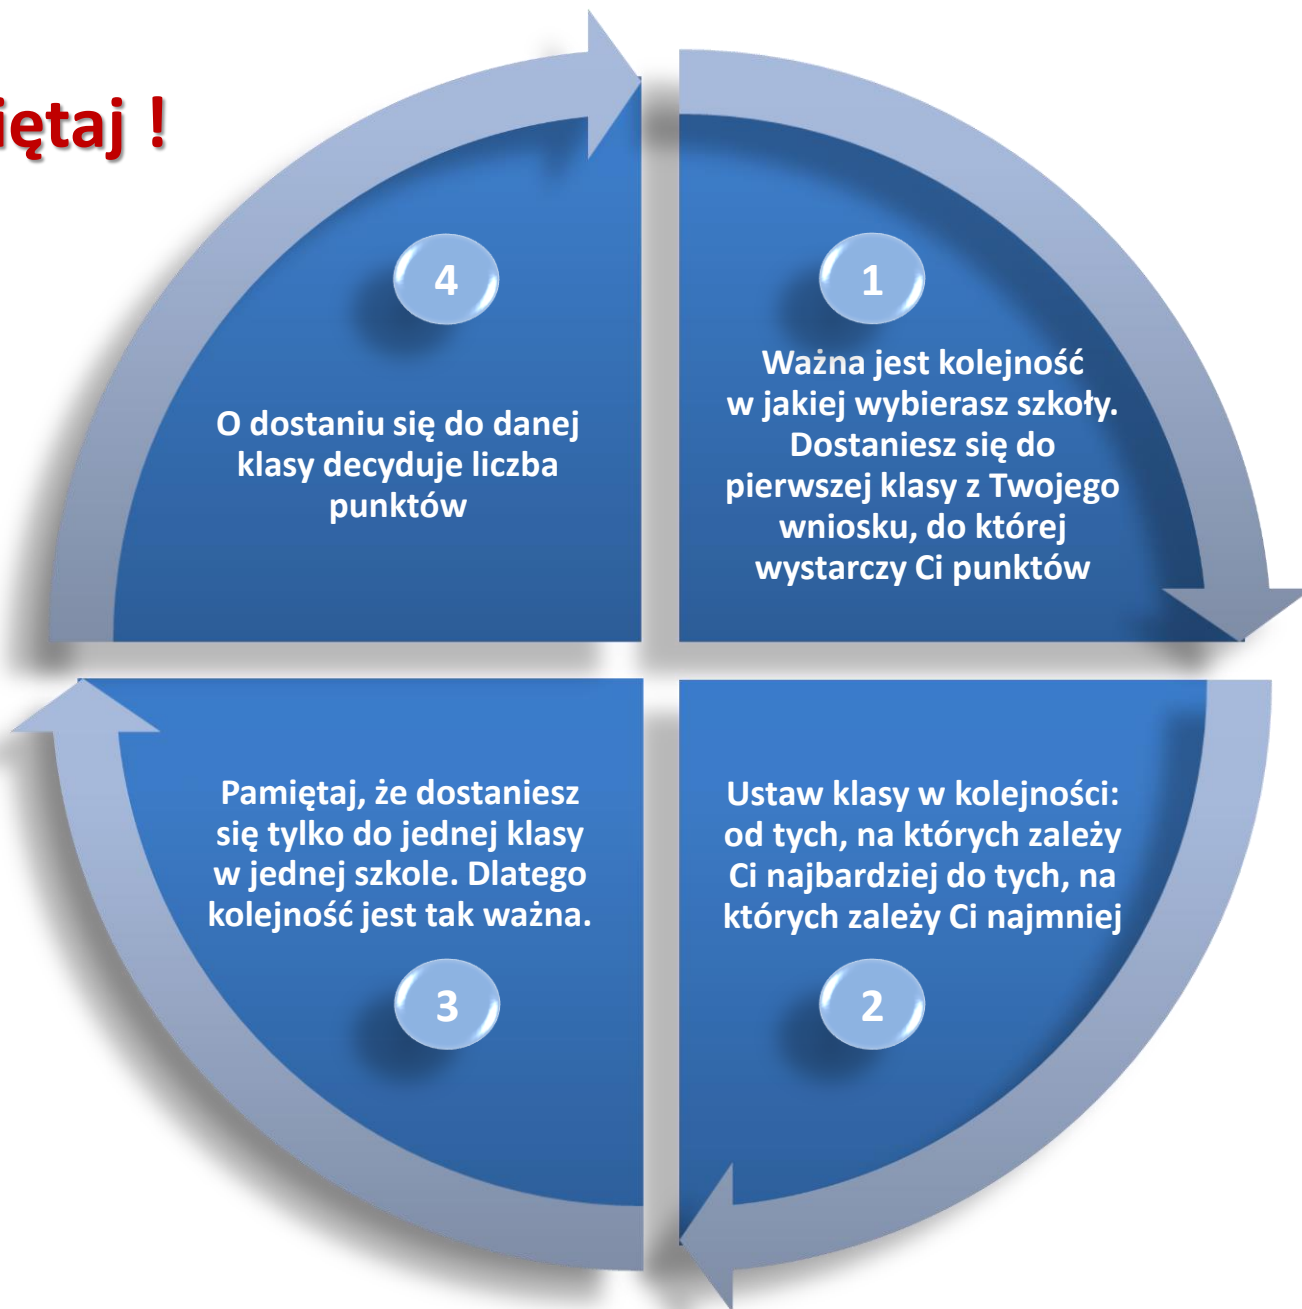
iętaj !

1

Ważna jest kolejność w jakiej wybierasz szkoły. Dostaniesz się do pierwszej klasy z Twojego wniosku, do której wystarczy Ci punktów

2

Ustaw klasy w kolejności: od tych, na których zależy Ci najbardziej do tych, na których zależy Ci najmniej

3

Pamiętaj, że dostaniesz się tylko do jednej klasy w jednej szkole. Dlatego kolejność jest tak ważna.

4

O dostaniu się do danej klasy decyduje liczba punktów